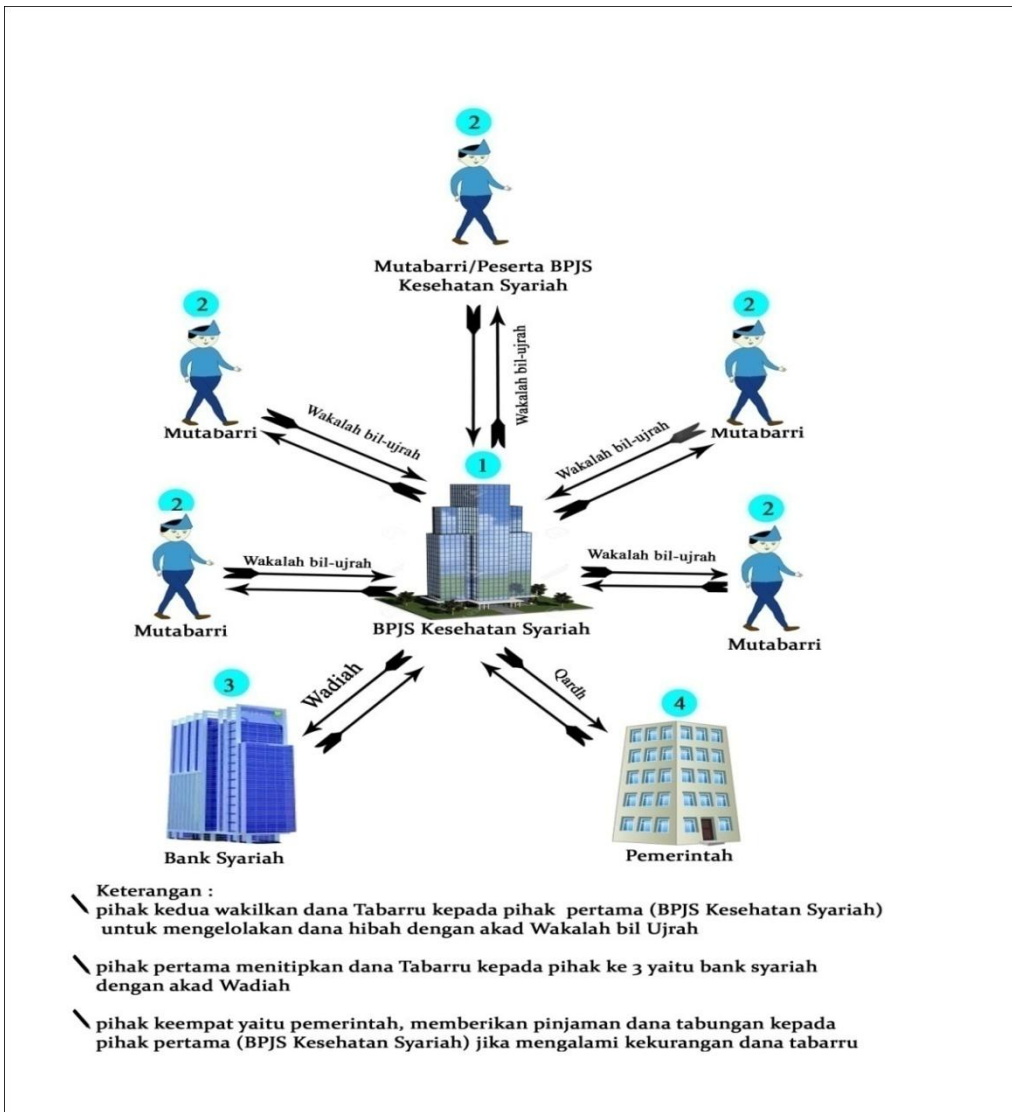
2

Mutabarri/Peserta BPJS Kesehatan Syariah

Wakalah bil-ujrah

2

Mutabarri

Wakalah bil-ujrah

2

Mutabarri

Wakalah bil-ujrah

1

2

Mutabarri

Wakalah bil-ujrah

2

Mutabarri

Wakalah bil-ujrah

BPJS Kesehatan Syariah

3

Wadiah

Qardh

4

Bank Syariah

Pemerintah

Keterangan :
pihak kedua wakilkan dana Tabarru kepada pihak pertama (BPJS Kesehatan Syariah) untuk mengelolakan dana hibah dengan akad Wakalah bil Ujrah

pihak pertama menitipkan dana Tabarru kepada pihak ke 3 yaitu bank syariah dengan akad Wadiah

pihak keempat yaitu pemerintah, memberikan pinjaman dana tabungan kepada pihak pertama (BPJS Kesehatan Syariah) jika mengalami kekurangan dana tabarru